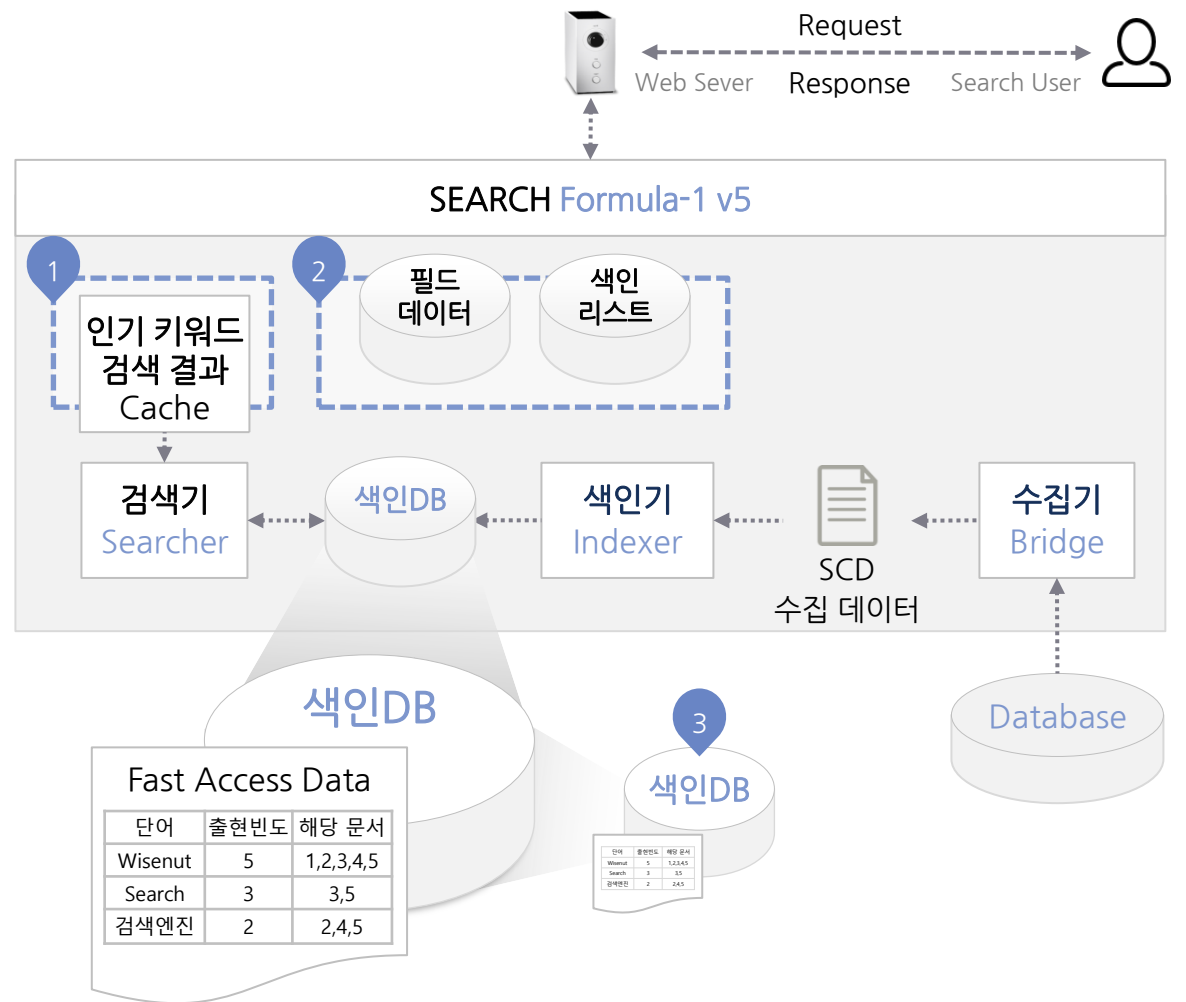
Request

Web Sever

Response

Search User

SEARCH Formula-1 v5

1

인기 키워드 검색 결과 Cache

2

필드 데이터

색인 리스트

검색기 Searcher

색인DB

색인기 Indexer

SCD 수집 데이터

수집기 Bridge

색인DB

Fast Access Data

| 단어 | 출현빈도 | 해당 문서 |
|---|---|---|
| Wisenut | 5 | 1,2,3,4,5 |
| Search | 3 | 3,5 |
| 검색엔진 | 2 | 2,4,5 |

3

색인DB

| 단어 | 출현빈도 | 해당 문서 |
|---|---|---|
| Wisenut | 5 | 1,2,3,4,5 |
| Search | 3 | 3,5 |
| 검색엔진 | 2 | 2,4,5 |

Database